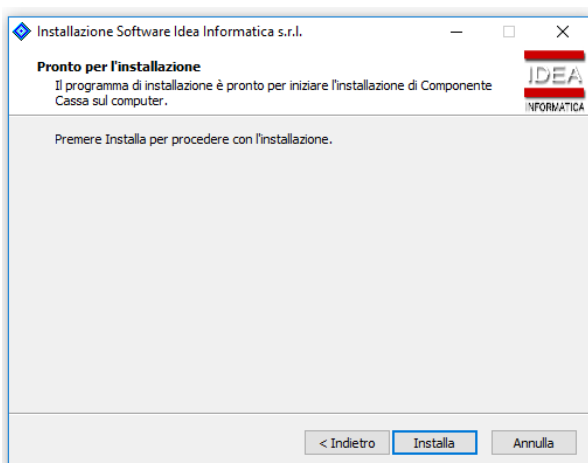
Installazione Software Idea Informatica s.r.l.

Pronto per l'installazione
Il programma di installazione è pronto per iniziare l'installazione di Componente Cassa sul computer.

IDEA
INFORMATICA

Premere Installa per procedere con l'installazione.

< Indietro
Installa
Annulla